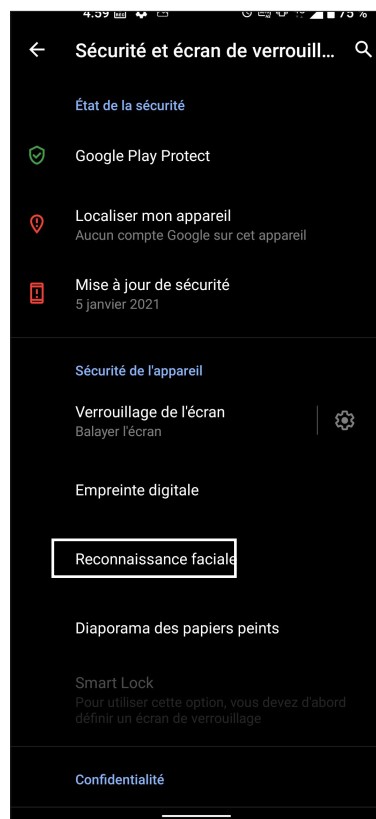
4:59 75 %

Sécurité et écran de verrouill...

État de la sécurité

Google Play Protect

Localiser mon appareil
Aucun compte Google sur cet appareil

Mise à jour de sécurité
5 janvier 2021

Sécurité de l'appareil

Verrouillage de l'écran
Balayer l'écran

Empreinte digitale

Reconnaissance faciale

Diaporama des papiers peints

Smart Lock
Pour utiliser cette option, vous devez d'abord définir un écran de verrouillage

Confidentialité